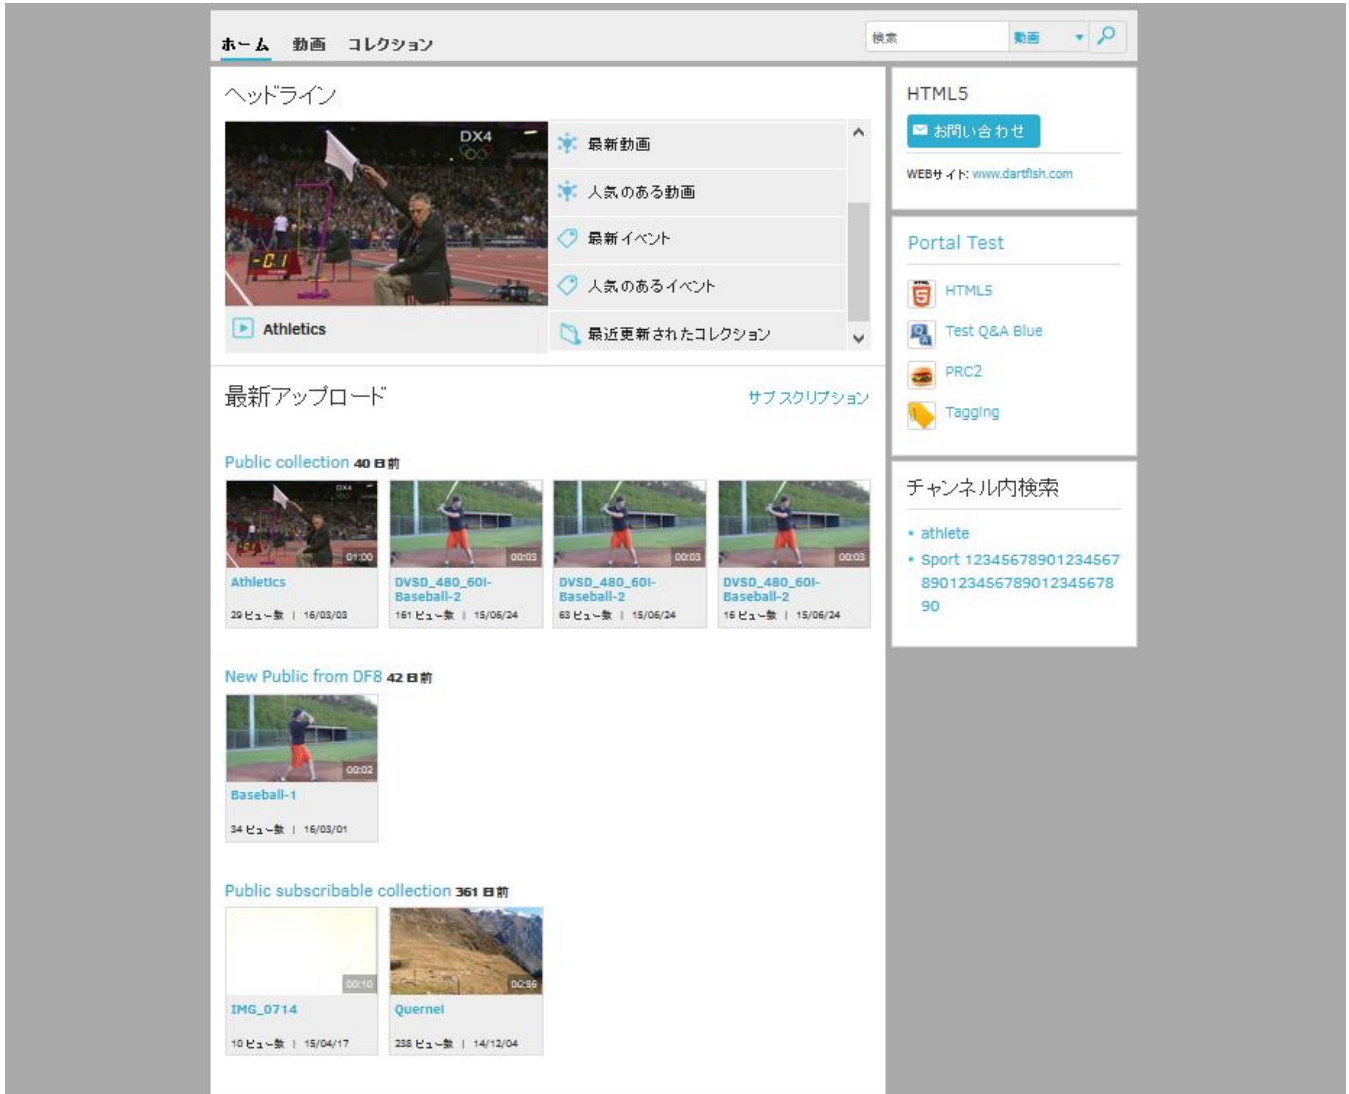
ホーム 動画 コレクション

検索 動画

ヘッドライン

DX4

Athletics

最新動画
人気のある動画
最新イベント
人気のあるイベント
最近更新されたコレクション

最新アップロード

サブスクリプション

Public collection 40 日前

01:00
Athletics
29 ビュー数 | 16/03/03

00:03
DVSD_480_60I-Baseball-2
161 ビュー数 | 15/06/24

00:03
DVSD_480_60I-Baseball-2
63 ビュー数 | 15/06/24

00:03
DVSD_480_60I-Baseball-2
16 ビュー数 | 15/06/24

New Public from DF8 42 日前

00:02
Baseball-1
34 ビュー数 | 16/03/01

Public subscribable collection 361 日前

00:10
IMG_0714
10 ビュー数 | 15/04/17

00:36
Quernel
238 ビュー数 | 14/12/04

HTML5

お問い合わせ

WEBサイト: www.dartfish.com

Portal Test

HTML5
Test Q&A Blue
PRC2
Tagging

チャンネル内検索

• athlete
• Sport 1234567890123456789012345678901234567890